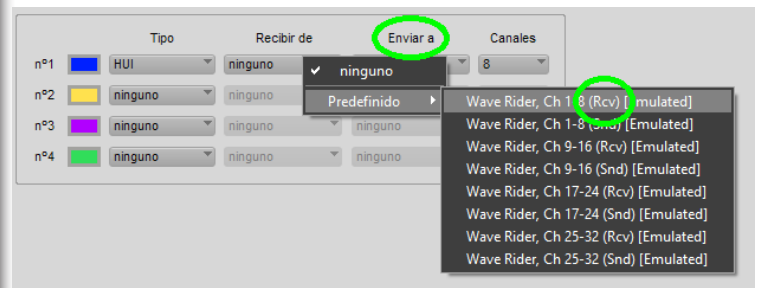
Tipo | Recibir de | Enviar a | Canales

nº1 HUI ninguno 8

nº2 ninguno ninguno

nº3 ninguno ninguno ninguno

nº4 ninguno ninguno ninguno

ninguno
Predefinido

Wave Rider, Ch 1-8 (Rcv) [Emulated]
Wave Rider, Ch 1-8 (Snd) [Emulated]
Wave Rider, Ch 9-16 (Rcv) [Emulated]
Wave Rider, Ch 9-16 (Snd) [Emulated]
Wave Rider, Ch 17-24 (Rcv) [Emulated]
Wave Rider, Ch 17-24 (Snd) [Emulated]
Wave Rider, Ch 25-32 (Rcv) [Emulated]
Wave Rider, Ch 25-32 (Snd) [Emulated]